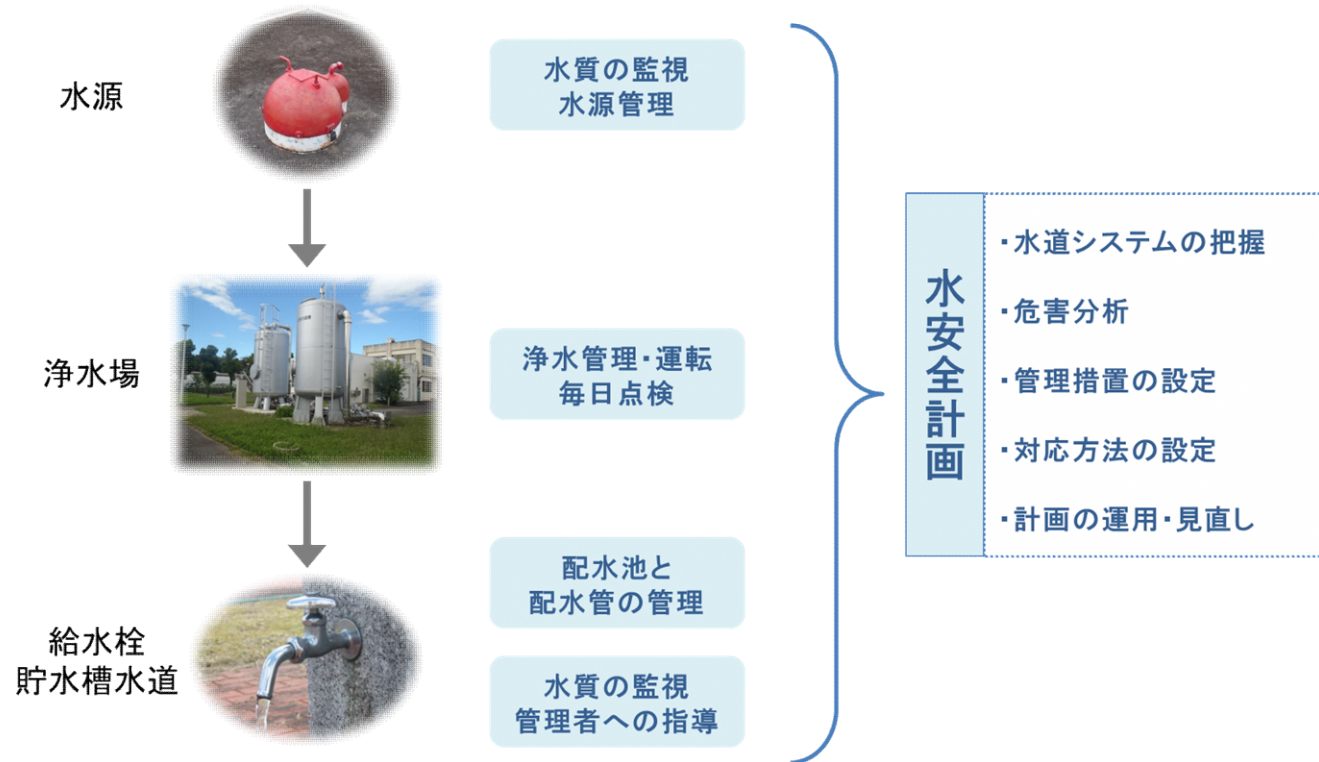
水源

浄水場

給水栓
貯水槽水道

水質の監視
水源管理

浄水管理・運転
毎日点検

配水池と
配水管の管理

水質の監視
管理者への指導

水安全計画

・水道システムの把握
・危害分析
・管理措置の設定
・対応方法の設定
・計画の運用・見直し